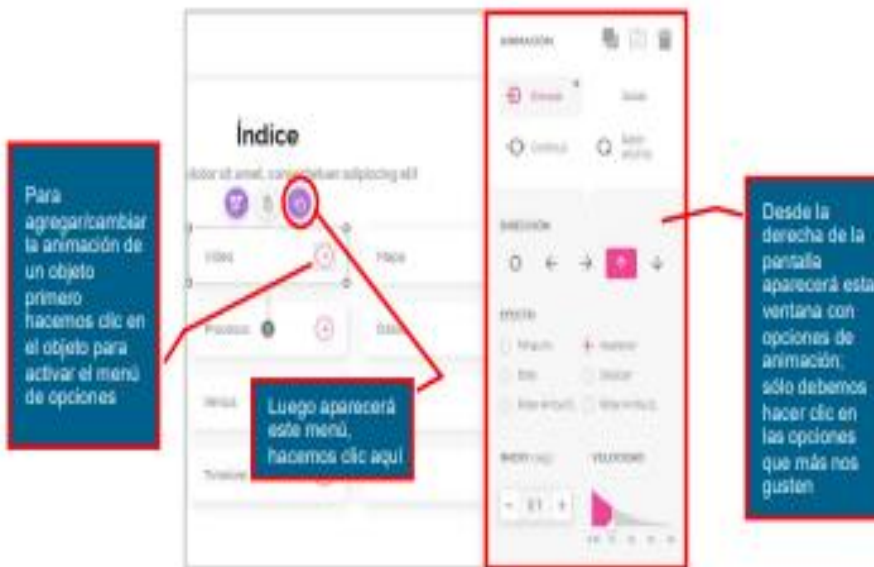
Para agregar/cambiar la animación de un objeto primero hacemos clic en el objeto para activar el menú de opciones

Índice

dolor sit amet, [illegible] adipiscing elit

Video

Mapa

Producto

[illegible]

Luego aparecerá este menú, hacemos clic aquí

ANIMACIÓN

Entrada

Salida

Continua

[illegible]

DIRECCIÓN

EFECTO

INICIO

VELOCIDAD

0.1

Desde la derecha de la pantalla aparecerá esta ventana con opciones de animación; sólo debemos hacer clic en las opciones que más nos gusten